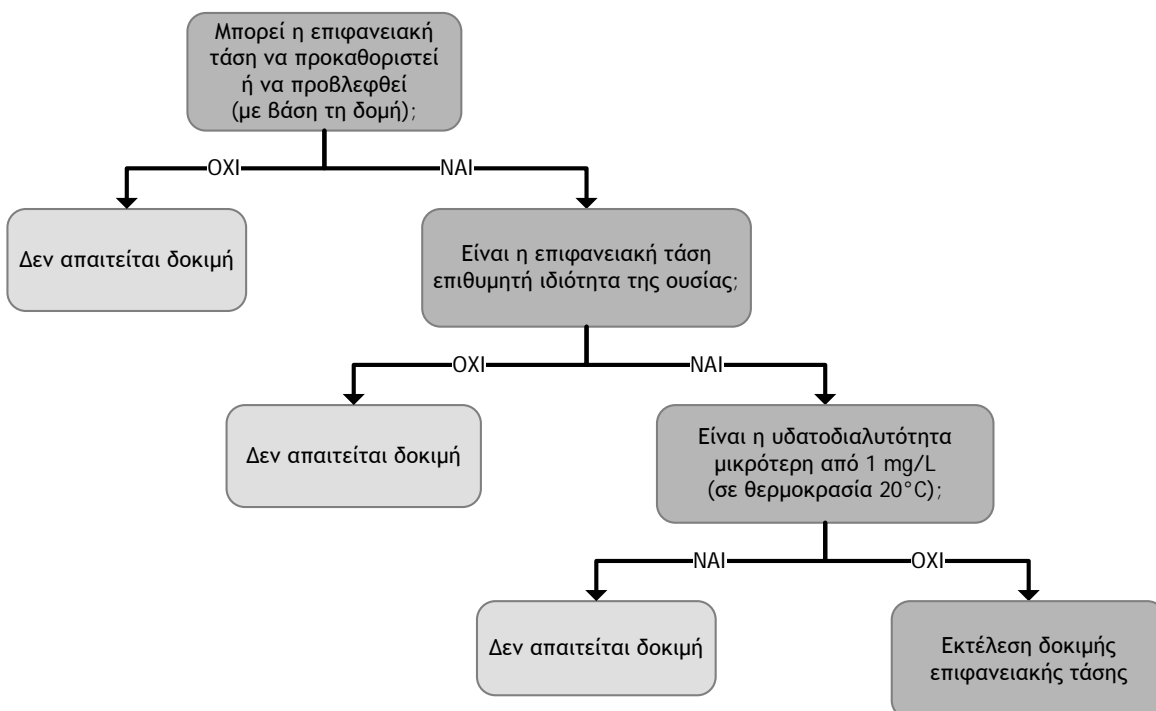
Μπορεί η επιφανειακή τάση να προκαθοριστεί ή να προβλεφθεί (με βάση τη δομή);

ΟΧΙ

ΝΑΙ

Δεν απαιτείται δοκιμή

Είναι η επιφανειακή τάση επιθυμητή ιδιότητα της ουσίας;

ΟΧΙ

ΝΑΙ

Δεν απαιτείται δοκιμή

Είναι η υδατοδιαλυτότητα μικρότερη από 1 mg/L (σε θερμοκρασία 20°C);

ΝΑΙ

ΟΧΙ

Δεν απαιτείται δοκιμή

Εκτέλεση δοκιμής επιφανειακής τάσης